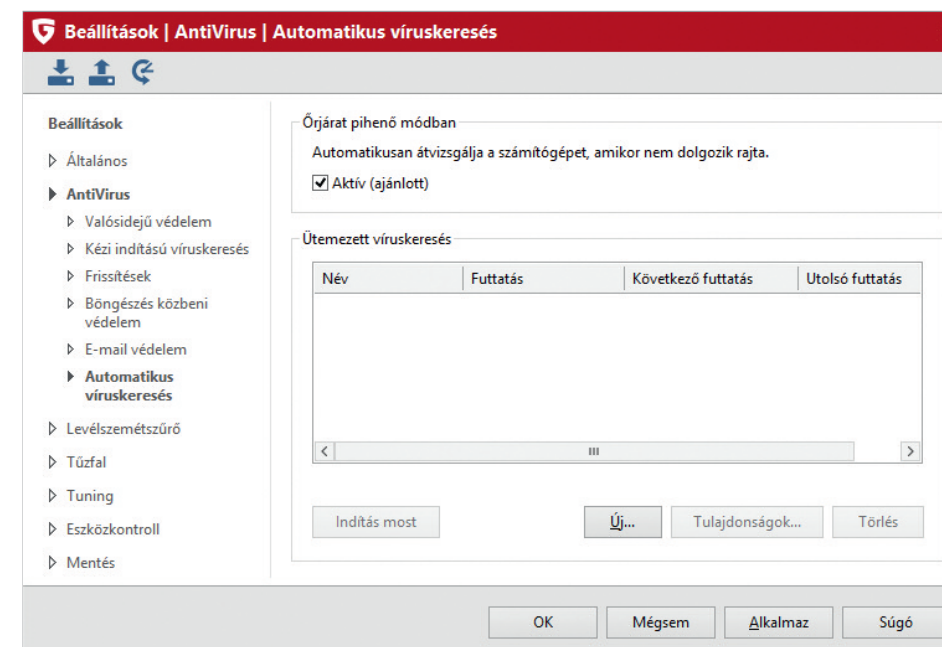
Beállítások | AntiVirus | Automatikus víruskeresés

Beállítások

Általános

AntiVirus

Valósidejű védelem

Kézi indítású víruskeresés

Frissítések

Böngészés közbeni védelem

E-mail védelem

Automatikus víruskeresés

Levélszemétszűrő

Tűzfal

Tuning

Eszközkontroll

Mentés

Őrjárat pihenő módban

Automatikusan átvizsgálja a számítógépet, amikor nem dolgozik rajta.

Aktív (ajánlott)

Ütemezett víruskeresés

| Név | Futtatás | Következő futtatás | Utolsó futtatás |
|---|---|---|---|

Indítás most

Új...

Tulajdonságok...

Törlés

OK

Mégsem

Alkalmaz

Súgó